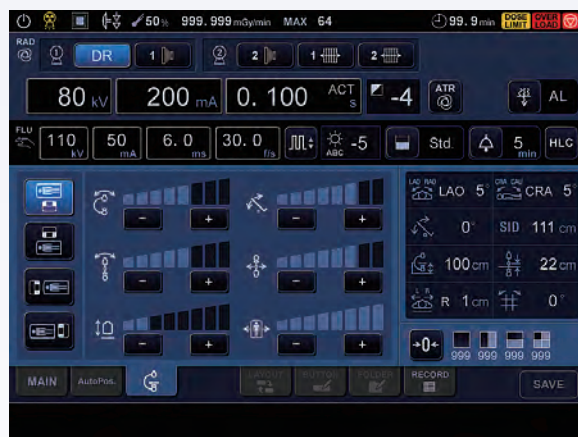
50% 999. 999 mGy/min MAX 64 99. 9 min DOSE LIMIT OVER LOAD

RAD

DR 1 2 1 2

80 kV 200 mA 0. 100 ACT s -4 ATR AL

FLU

110 kV 50 mA 6. 0 ms 30. 0 f/s ABC -5 Std. 5 min HLC

- + - +

- + - +

- + - +

LAO RAO LAO 5° CRA CAU CRA 5°

0° SID 111 cm

100 cm 22 cm

L R R 1 cm 0°

→0← 999 999 999 999

MAIN AutoPos. LAYOUT BUTTON FOLDER RECORD SAVE